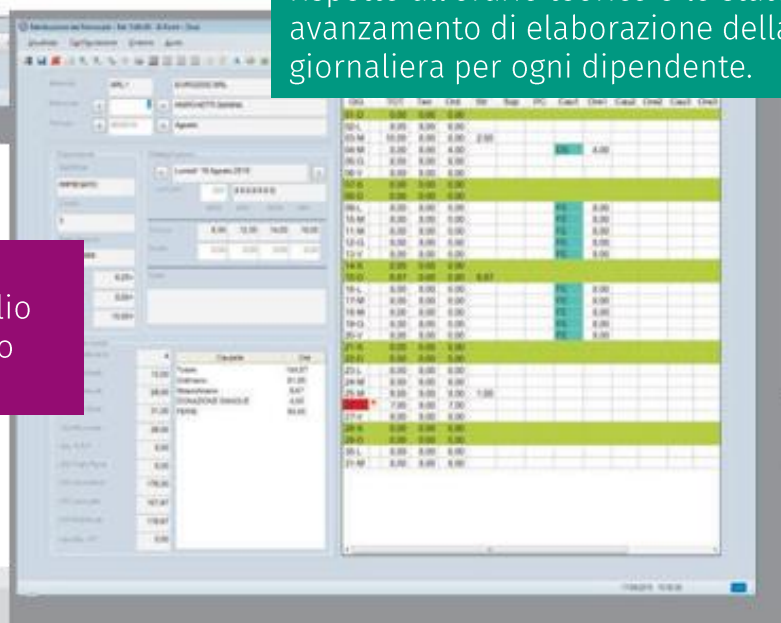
avanzamento di elaborazione della giornaliera per ogni dipendente.

lio
o

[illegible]

| GG | TOT | Teo | Ord | Str | Sup | PC | Caus1 | Ore1 | Caus2 | Ore2 | Caus3 | Ore3 |
|---|---|---|---|---|---|---|---|---|---|---|---|---|
| 01-D | 0.00 | 0.00 | 0.00 | | | | | | | | | |
| 02-L | 8.00 | 8.00 | 8.00 | | | | | | | | | |
| 03-M | 10.00 | 8.00 | 8.00 | 2.00 | | | | | | | | |
| 04-M | 8.00 | 8.00 | 4.00 | | | | | 4.00 | | | | |
| 05-G | 8.00 | 8.00 | 8.00 | | | | | | | | | |
| 06-V | 8.00 | 8.00 | 8.00 | | | | | | | | | |
| 07-S | 0.00 | 0.00 | 0.00 | | | | | | | | | |
| 08-D | 0.00 | 0.00 | 0.00 | | | | | | | | | |
| 09-L | 8.00 | 8.00 | 0.00 | | | | FE | 8.00 | | | | |
| 10-M | 8.00 | 8.00 | 0.00 | | | | FE | 8.00 | | | | |
| 11-M | 8.00 | 8.00 | 0.00 | | | | FE | 8.00 | | | | |
| 12-G | 8.00 | 8.00 | 0.00 | | | | FE | 8.00 | | | | |
| 13-V | 8.00 | 8.00 | 0.00 | | | | FE | 8.00 | | | | |
| 14-S | 0.00 | 0.00 | 0.00 | | | | | | | | | |
| 15-D | 6.67 | 0.00 | 0.00 | 6.67 | | | | | | | | |
| 16-L | 8.00 | 8.00 | 0.00 | | | | FE | 8.00 | | | | |
| 17-M | 8.00 | 8.00 | 0.00 | | | | FE | 8.00 | | | | |
| 18-M | 8.00 | 8.00 | 0.00 | | | | FE | 8.00 | | | | |
| 19-G | 8.00 | 8.00 | 0.00 | | | | FE | 8.00 | | | | |
| 20-V | 8.00 | 8.00 | 0.00 | | | | FE | 8.00 | | | | |
| 21-S | 0.00 | 0.00 | 0.00 | | | | | | | | | |
| 22-D | 0.00 | 0.00 | 0.00 | | | | | | | | | |
| 23-L | 8.00 | 8.00 | 8.00 | | | | | | | | | |
| 24-M | 8.00 | 8.00 | 8.00 | | | | | | | | | |
| 25-M | 9.00 | 8.00 | 8.00 | 1.00 | | | | | | | | |
| 26-G | 7.00 | 8.00 | 7.00 | | | | | | | | | |
| 27-V | 8.00 | 8.00 | 8.00 | | | | | | | | | |
| 28-S | 0.00 | 0.00 | 0.00 | | | | | | | | | |
| 29-D | 0.00 | 0.00 | 0.00 | | | | | | | | | |
| 30-L | 8.00 | 8.00 | 8.00 | | | | | | | | | |
| 31-M | 8.00 | 8.00 | 8.00 | | | | | | | | | |

Lunedì 19 Agosto 2019

| Causale | Ore |
|---|---|
| Totale | 164.67 |
| Ordinario | 81.00 |
| Straordinario | 9.67 |
| DONAZIONE SANGUE | 4.00 |
| FERIE | 80.00 |

IMPIEGATO